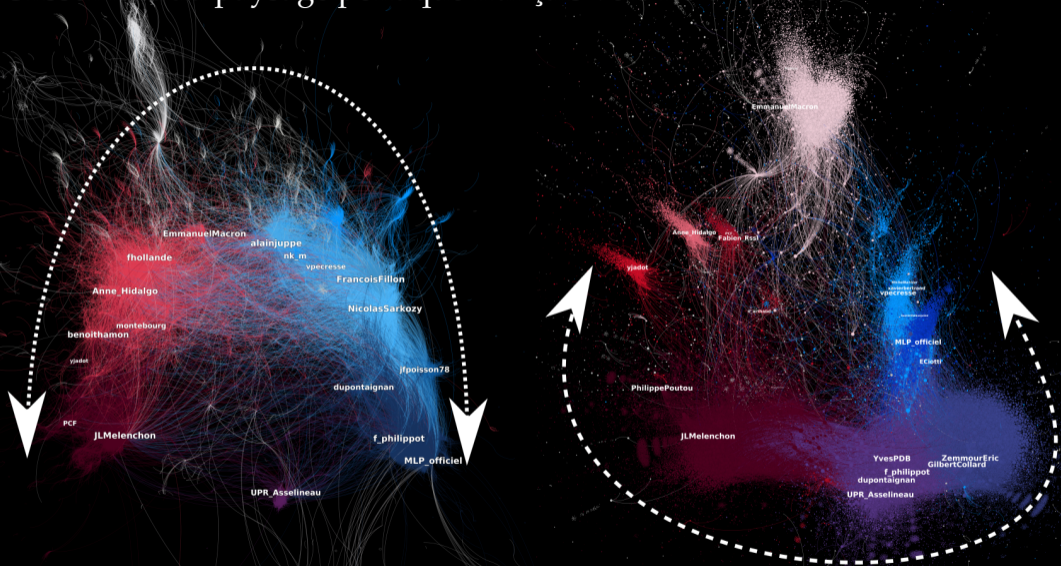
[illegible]

EmmanuelMacron
alainjuppe
fhollande
nk_m
vpecresse
FrancoisFillon
Anne_Hidalgo
NicolasSarkozy
montebourg
benoithamon
yjadot
jfpoisson78
dupontaignan
PCF
JLMelenchon
f_philippot
MLP_officiel
UPR_Asselineau

EmmanuelMacron
Anne_Hidalgo
Fabien_Rssl
yjadot
vpecresse
MLP_officiel
ECiotti
PhilippePoutou
JLMelenchon
YvesPDB
ZemmourEric
GilbertCollard
f_philippot
dupontaignan
UPR_Asselineau